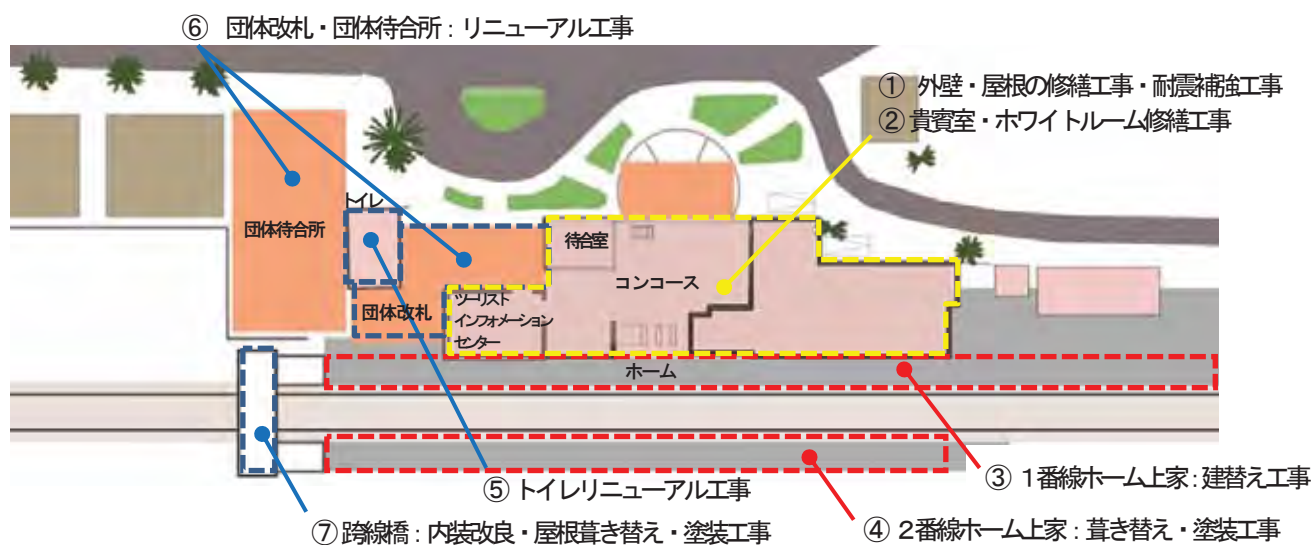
⑥ 団体改札・団体待合所：リニューアル工事

① 外壁・屋根の修繕工事・耐震補強工事
② 貴賓室・ホワイトルーム修繕工事

団体待合所

トイレ

待合室

コンコース

団体改札

ツーリスト インフォメーション センター

ホーム

③ 1番線ホーム上家：建替え工事

⑤ トイレリニューアル工事

④ 2番線ホーム上家：葺き替え・塗装工事

⑦ 跨線橋：内装改良・屋根葺き替え・塗装工事